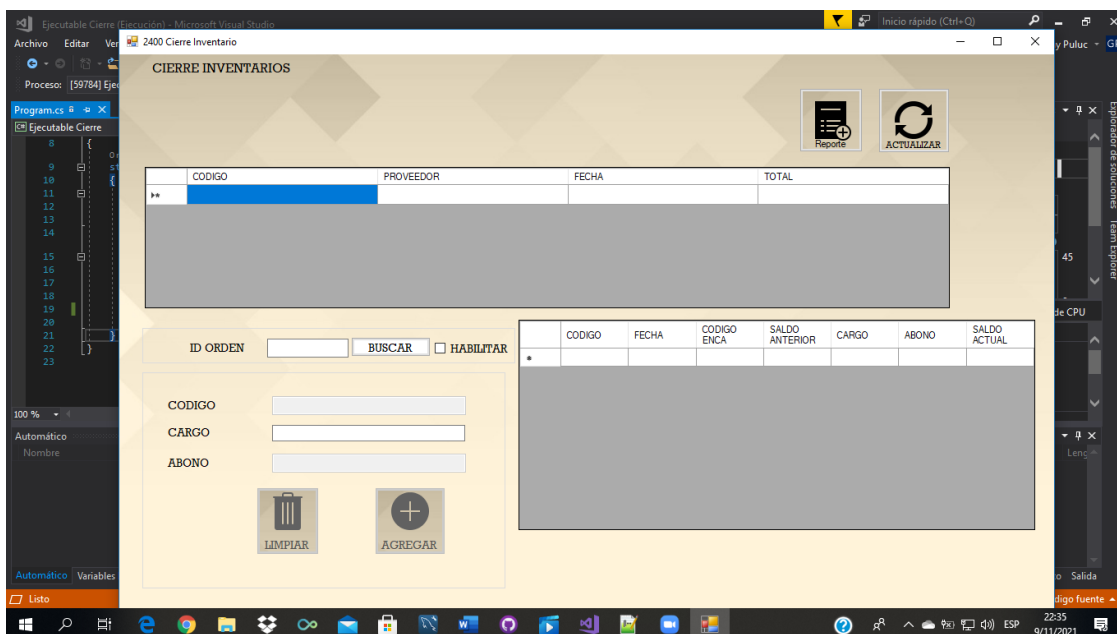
Ejecutable Cierre (Ejecución) - Microsoft Visual Studio
Inicio rápido (Ctrl+Q)
Archivo Editar Ver
y Puluc
Proceso: [59784] Ejec
Program.cs
Ejecutable Cierre
2400 Cierre Inventario
CIERRE INVENTARIOS
Reporte
ACTUALIZAR

| | CODIGO | PROVEEDOR | FECHA | TOTAL |
|---|---|---|---|---|
| ▶* | | | | |

ID ORDEN
BUSCAR
HABILITAR

| | CODIGO | FECHA | CODIGO ENCA | SALDO ANTERIOR | CARGO | ABONO | SALDO ACTUAL |
|---|---|---|---|---|---|---|---|
| * | | | | | | | |

CODIGO
CARGO
ABONO
LIMPIAR
AGREGAR
8
9
10
11
12
13
14
15
16
17
18
19
20
21
22
23
100 %
Automático
Nombre
Automático Variables
Listo
Explorador de soluciones Team Explorer
45
de CPU
Leng
o Salida
digo fuente
ESP
22:35
9/11/2021